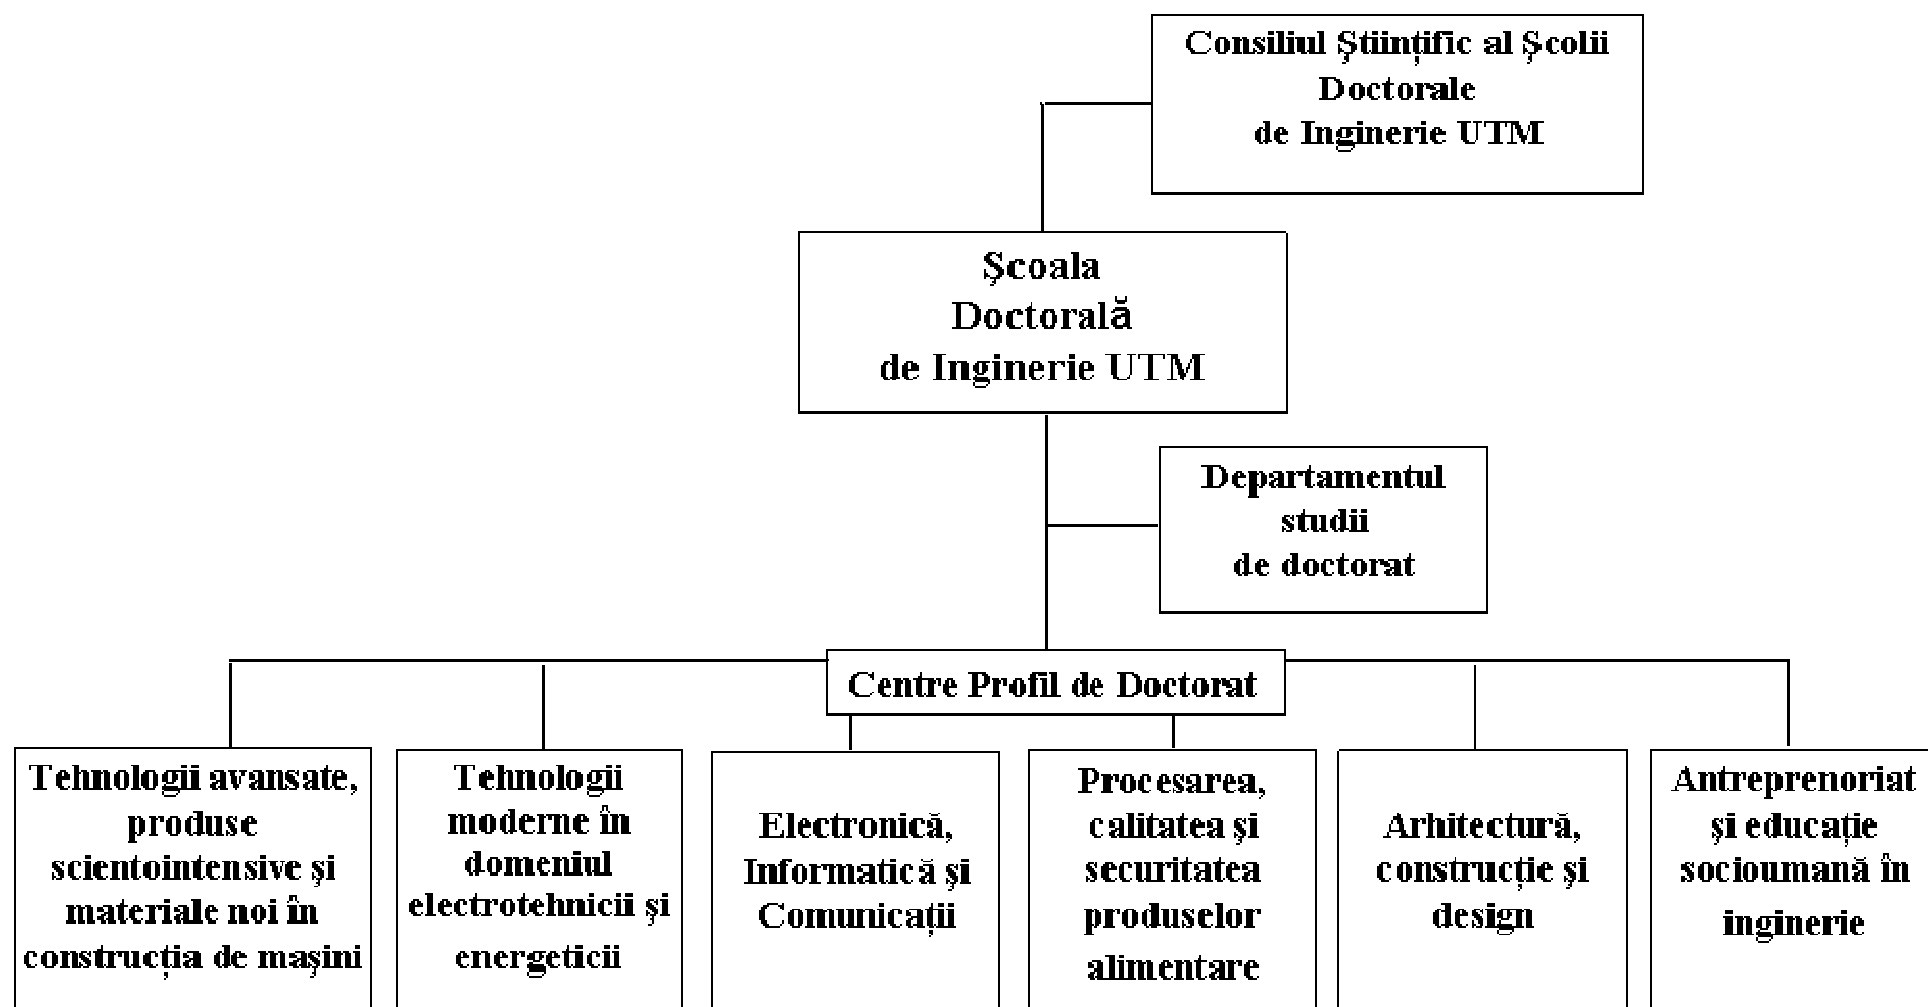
Consiliul Ştiinţific al Şcolii Doctorale de Inginerie UTM

Şcoala Doctorală de Inginerie UTM

Departamentul studii de doctorat

Centre Profil de Doctorat

Tehnologii avansate, produse scientointensive şi materiale noi în construcţia de maşini

Tehnologii moderne în domeniul electrotehnicii şi energeticii

Electronică, Informatică şi Comunicaţii

Procesarea, calitatea şi securitatea produselor alimentare

Arhitectură, construcţie şi design

Antreprenoriat şi educaţie socioumană în inginerie